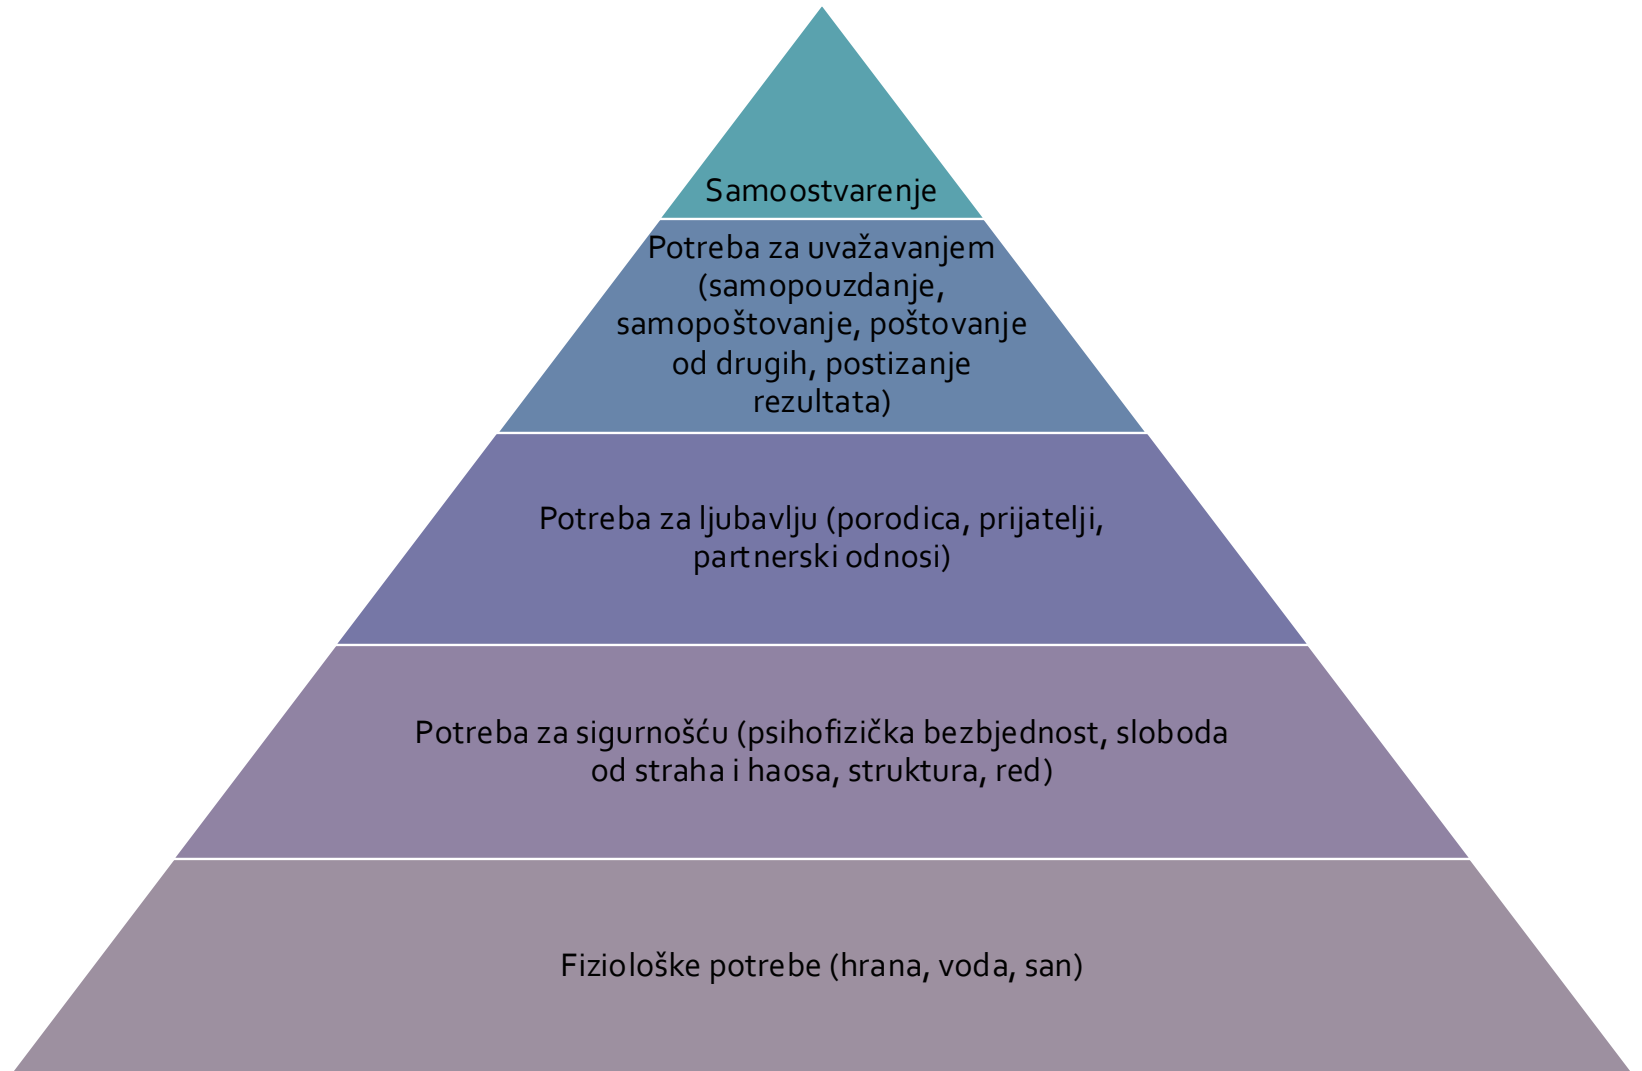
Samoostvarenje

Potreba za uvažavanjem (samopouzdanje, samopoštovanje, poštovanje od drugih, postizanje rezultata)

Potreba za ljubavlju (porodica, prijatelji, partnerski odnosi)

Potreba za sigurnošću (psihofizička bezbjednost, sloboda od straha i haosa, struktura, red)

Fiziološke potrebe (hrana, voda, san)